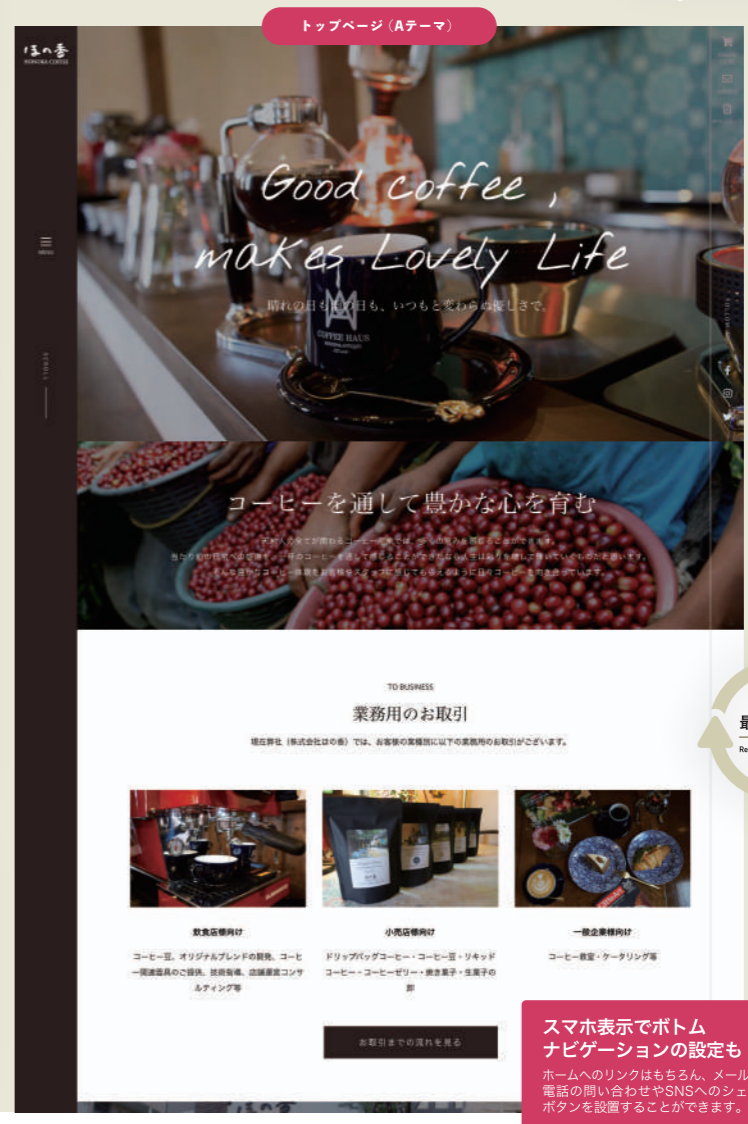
トップページ（Aテーマ）

ほの香
HONOKA COFFEE

MENU

SCROLL

Good coffee,
makes Lovely Life

晴れの日も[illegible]日も、いつもと変わらぬ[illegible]しさで。

COFFEE HAUS

コーヒーを通して豊かな心を育む

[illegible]

TO BUSINESS

業務用のお取引

堀丘舞社（株式会社ほの香）では、お客様の業種別に以下の業務用のお取引がございます。

飲食店様向け

コーヒー豆、オリジナルブレンドの開発、コーヒー関連器具のご提供、技術指導、店舗運営コンサルティング等

小売店様向け

ドリップバッグコーヒー・コーヒー豆・リキッドコーヒー・コーヒーゼリー・焼き菓子・生菓子の卸

一般企業様向け

コーヒー教室・ケータリング等

お取引までの流れを見る

最
Re

スマホ表示でボトムナビゲーションの設定も

ホームへのリンクはもちろん、メール電話の問い合わせやSNSへのシェボタンを設置することができます。